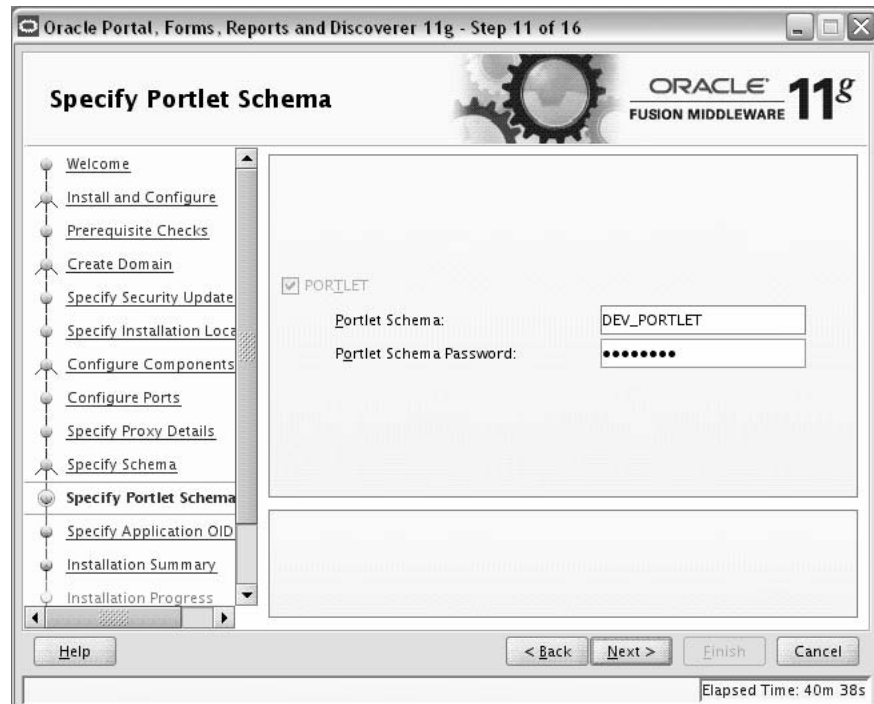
Oracle Portal, Forms, Reports and Discoverer 11g - Step 11 of 16

Specify Portlet Schema

ORACLE
FUSION MIDDLEWARE
11g

Welcome
Install and Configure
Prerequisite Checks
Create Domain
Specify Security Update
Specify Installation Loca
Configure Components
Configure Ports
Specify Proxy Details
Specify Schema
Specify Portlet Schema
Specify Application OID
Installation Summary
Installation Progress

PORTLET
Portlet Schema: DEV_PORTLET
Portlet Schema Password: ••••••••

Help
< Back
Next >
Finish
Cancel

Elapsed Time: 40m 38s